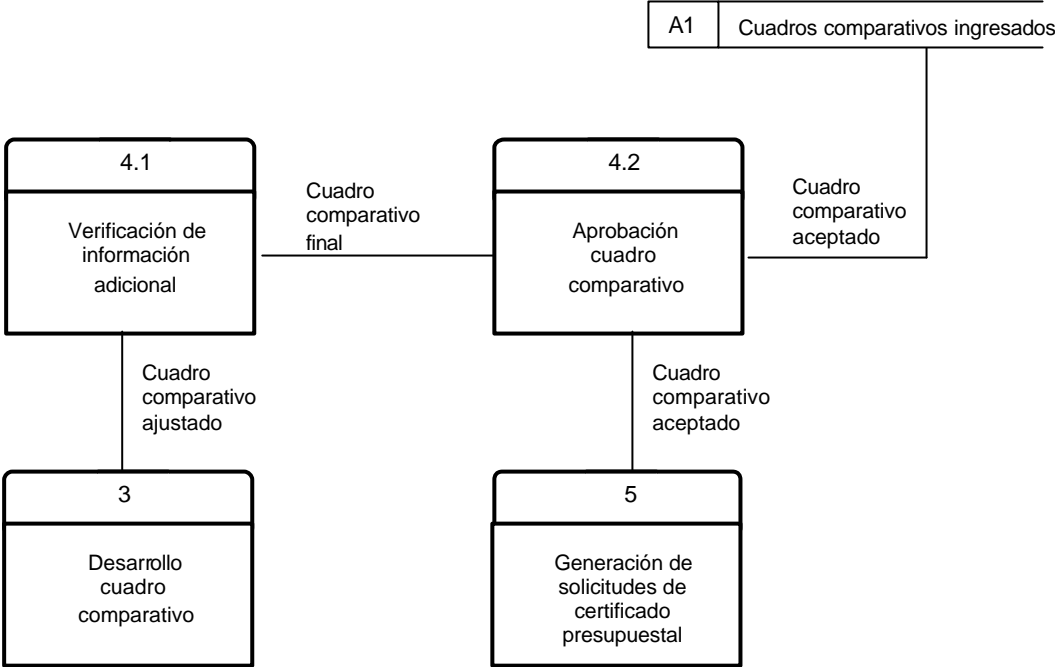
A1 | Cuadros comparativos ingresados

4.1

Verificación de información adicional

Cuadro comparativo final

4.2

Aprobación cuadro comparativo

Cuadro comparativo aceptado

Cuadro comparativo ajustado

Cuadro comparativo aceptado

3

Desarrollo cuadro comparativo

5

Generación de solicitudes de certificado presupuestal